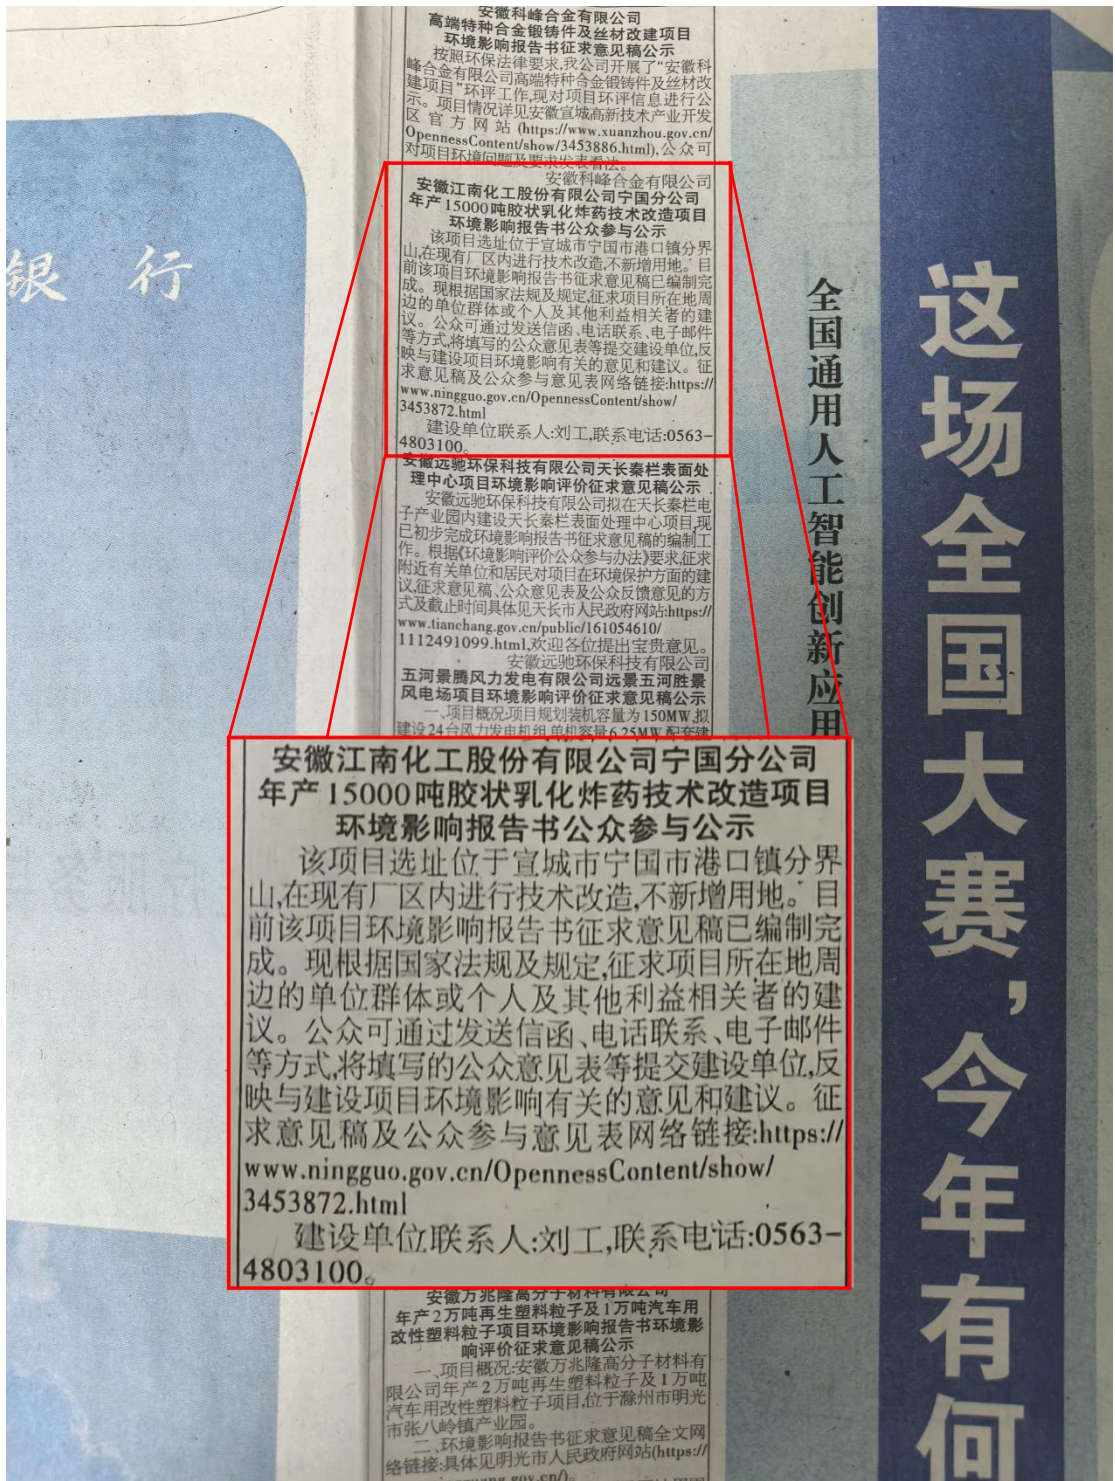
银 行

安徽科峰合金有限公司
高端特种合金锻铸件及丝材改建项目
环境影响报告书征求意见稿公示

按照环保法律要求,我公司开展了"安徽科峰合金有限公司高端特种合金锻铸件及丝材改建项目"环评工作,现对项目环评信息进行公示。项目情况详见安徽宣城高新技术产业开发区官方网站(https://www.xuanzhou.gov.cn/OpennessContent/show/3453886.html),公众可对项目环境问题及要求发表看法。

安徽科峰合金有限公司

安徽江南化工股份有限公司宁国分公司
年产15000吨胶状乳化炸药技术改造项目
环境影响报告书公众参与公示

该项目选址位于宣城市宁国市港口镇分界山,在现有厂区内进行技术改造,不新增用地。目前该项目环境影响报告书征求意见稿已编制完成。现根据国家法规及规定,征求项目所在地周边的单位群体或个人及其他利益相关者的建议。公众可通过发送信函、电话联系、电子邮件等方式,将填写的公众意见表等提交建设单位,反映与建设项目环境影响有关的意见和建议。征求意见稿及公众参与意见表网络链接:https://www.ningguo.gov.cn/OpennessContent/show/3453872.html

建设单位联系人:刘工,联系电话:0563-4803100。

安徽远驰环保科技有限公司天长秦栏表面处理中心项目环境影响评价征求意见稿公示

安徽远驰环保科技有限公司拟在天长秦栏电子产业园内建设天长秦栏表面处理中心项目,现已初步完成环境影响报告书征求意见稿的编制工作。根据《环境影响评价公众参与办法》要求,征求附近有关单位和居民对项目在环境保护方面的建议,征求意见稿、公众意见表及公众反馈意见的方式及截止时间具体见天长市人民政府网站:https://www.tianchang.gov.cn/public/161054610/1112491099.html,欢迎各位提出宝贵意见。

安徽远驰环保科技有限公司

五河景腾风力发电有限公司远景五河胜景风电场项目环境影响评价征求意见稿公示

一、项目概况:项目规划装机容量为150MW,拟建设24台风力发电机组,单机容量6.25MW,配套建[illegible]

安徽万兆隆高分子材料有限公司
年产2万吨再生塑料粒子及1万吨汽车用改性塑料粒子项目环境影响报告书环境影响评价征求意见稿公示

一、项目概况:安徽万兆隆高分子材料有限公司年产2万吨再生塑料粒子及1万吨汽车用改性塑料粒子项目,位于滁州市明光市张八岭镇产业园。

二、环境影响报告书征求意见稿全文网络链接:具体见明光市人民政府网站(https://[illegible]

全国通用人工智能创新应用

这场全国大赛,今年有何